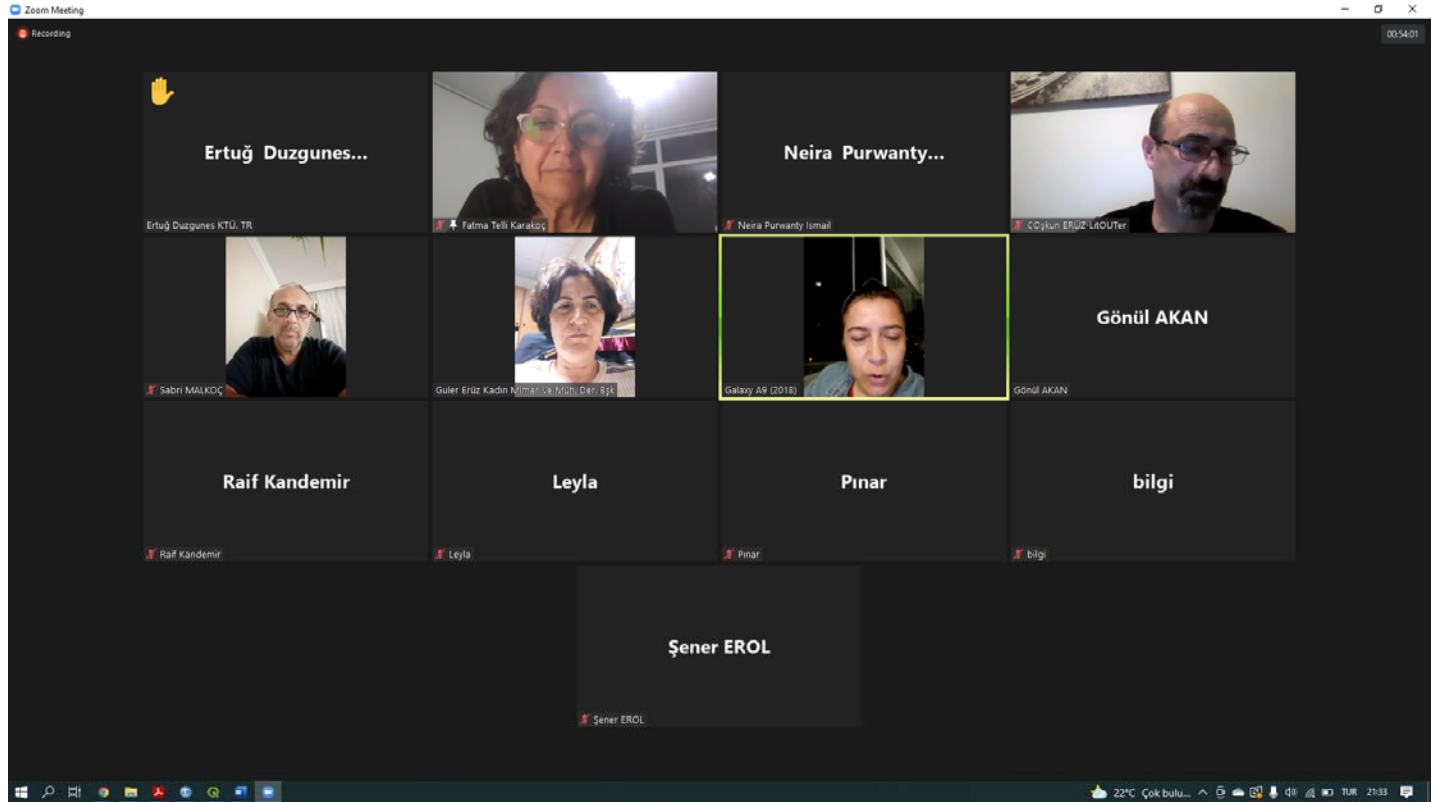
Zoom Meeting

Recording

00:54:01

Ertuğ Duzgunes...

Ertuğ Duzgunes KTÜ. TR

Fatma Telli Karakoç

Neira Purwanty...

Neira Purwanty Ismail

COşkun ERÜZ-LitOUTer

Sabri MALKOÇ

Guler Erüz Kadın Mimar ve Müh. Der. Bşk

Galaxy A9 (2018)

Gönül AKAN

Gönül AKAN

Raif Kandemir

Raif Kandemir

Leyla

Leyla

Pınar

Pınar

bilgi

bilgi

Şener EROL

Şener EROL

22°C Çok bulu... TUR 21:33